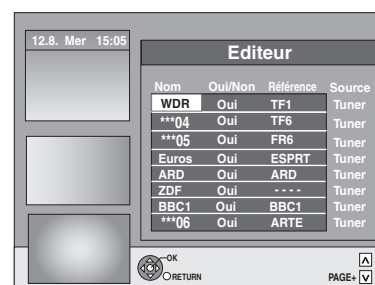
12.8. Mer 15:05

Editeur

| Nom | Oui/Non | Référence | Source |
|---|---|---|---|
| WDR | Oui | TF1 | Tuner |
| ***04 | Oui | TF6 | Tuner |
| ***05 | Oui | FR6 | Tuner |
| Euros | Oui | ESPRT | Tuner |
| ARD | Oui | ARD | Tuner |
| ZDF | Oui | - - - - | Tuner |
| BBC1 | Oui | BBC1 | Tuner |
| ***06 | Oui | ARTE | Tuner |

OK
RETURN

PAGE+